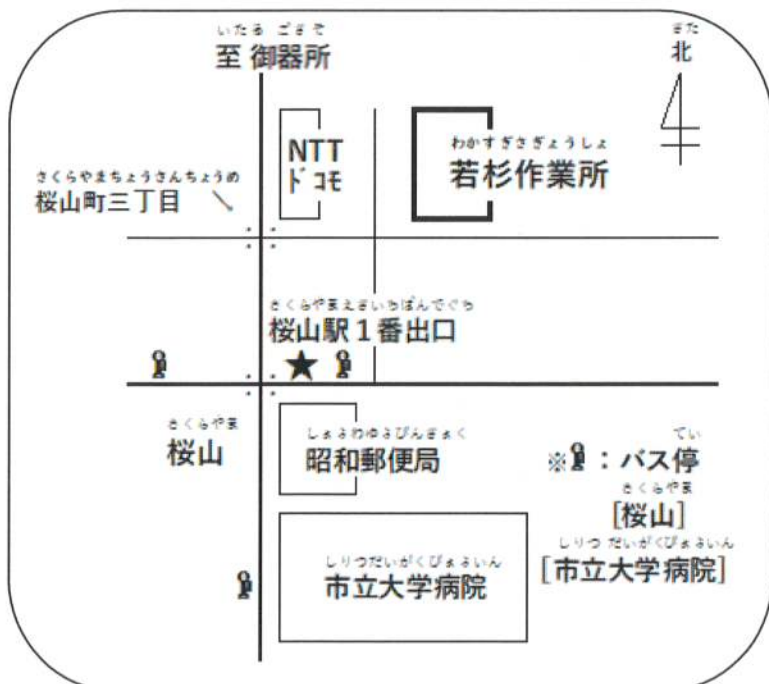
いたる ごきそ
至 御器所

きた
北

NTT
ドコモ

わかすぎさぎょうしょ
若杉作業所

さくらやまちょうさんちょうめ
桜山町三丁目

さくらやまえきいちばんでぐち
桜山駅１番出口

さくらやま
桜山

しょうわゆうびんきょく
昭和郵便局

※ ：バス停
てい

さくらやま
［桜山］

しりつ だいがくびょういん
［市立大学病院］

しりつだいがくびょういん
市立大学病院